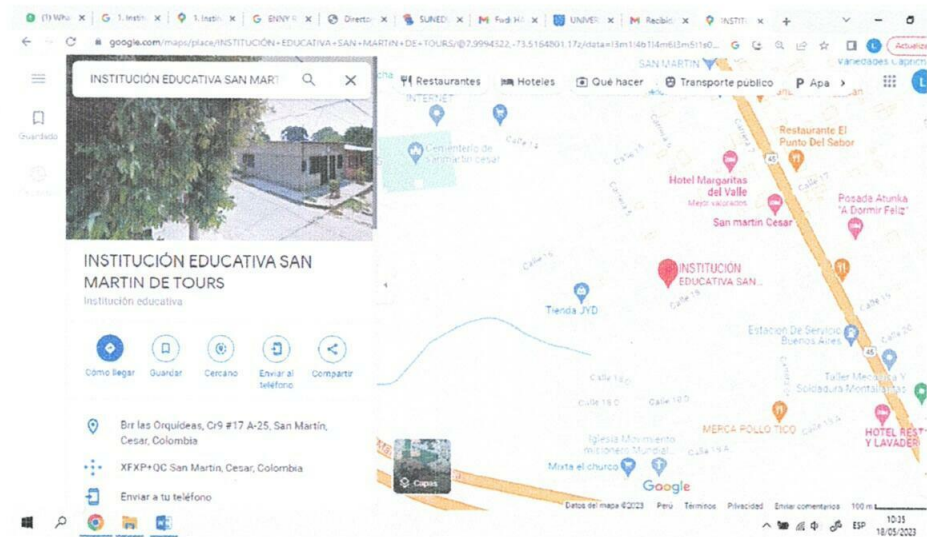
(1) Wha | 1. Instit | 1. Instit | ENNY | Directo | SUNED | Fudi H | UNIVER | Recibid | INSTITU

google.com/maps/place/INSTITUCIÓN+EDUCATIVA+SAN+MARTIN+DE+TOURS/@7.9994522,-73.5164801,17z/data=

Actualiz

INSTITUCIÓN EDUCATIVA SAN MART

Restaurantes | Hoteles | Qué hacer | Transporte público | Apa

Guardado

INSTITUCIÓN EDUCATIVA SAN MARTIN DE TOURS
Institución educativa

Cómo llegar | Guardar | Cercano | Enviar al teléfono | Compartir

Brr las Orquideas, Cr9 #17 A-25, San Martín, Cesar, Colombia

XFXP+QC San Martin, Cesar, Colombia

Enviar a tu teléfono

INTERNET
Cementerio de San martin cesar
Calle 14
SAN MARTIN
Variedades Caprich
Restaurante El Punto Del Sabor
Hotel Margaritas del Valle
Mejor valorado
San martin Cesar
Posada Atunka "A Dormir Feliz"
INSTITUCIÓN EDUCATIVA SAN...
Tienda JYD
Estacion De Servicio Buenos Aires
Taller Mecánica y Soldadura Montañez
Calle 18
Calle 19 C
Calle 19 D
MERCA POLLO TICO
HOTEL REST Y LAVADER
Iglesia Movimiento misionero Mundial...
Mixta el chuco
Capas
Google
Datos del mapa ©2023 Perú Términos Privacidad Enviar comentarios 100 m

ESP 10:35 18/05/2023